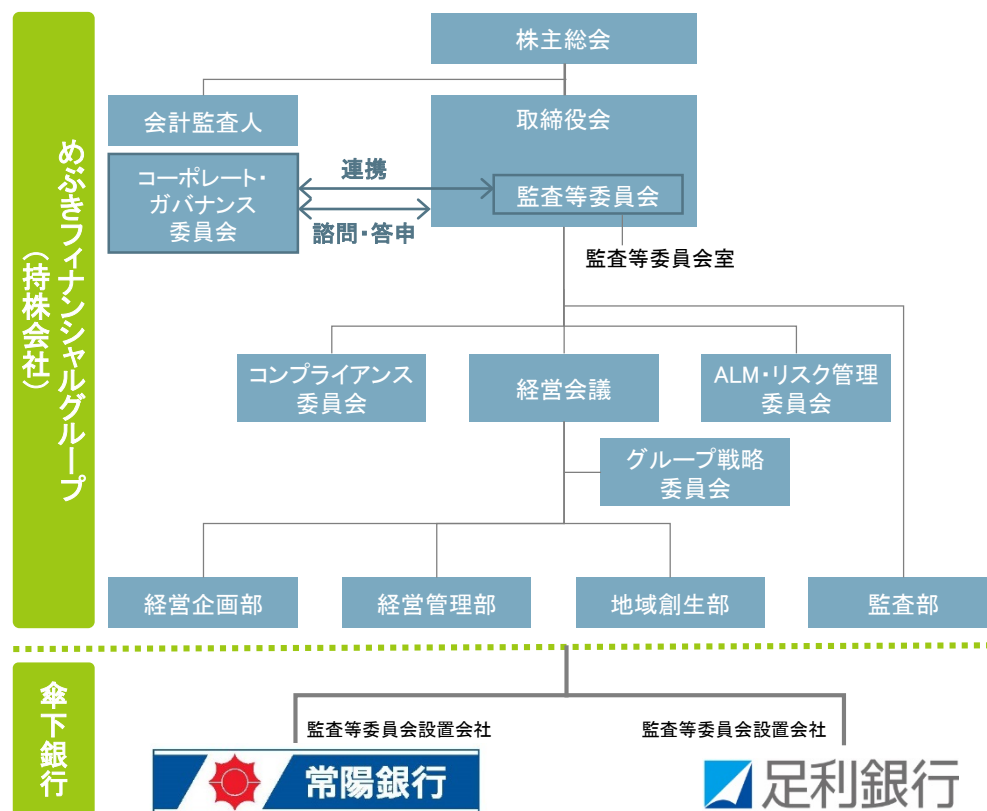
めぶきフィナンシャルグループ（持株会社）

株主総会

会計監査人

取締役会

コーポレート・ガバナンス委員会

連携

諮問・答申

監査等委員会

監査等委員会室

コンプライアンス委員会

経営会議

ALM・リスク管理委員会

グループ戦略委員会

経営企画部

経営管理部

地域創生部

監査部

傘下銀行

監査等委員会設置会社

監査等委員会設置会社

常陽銀行

足利銀行